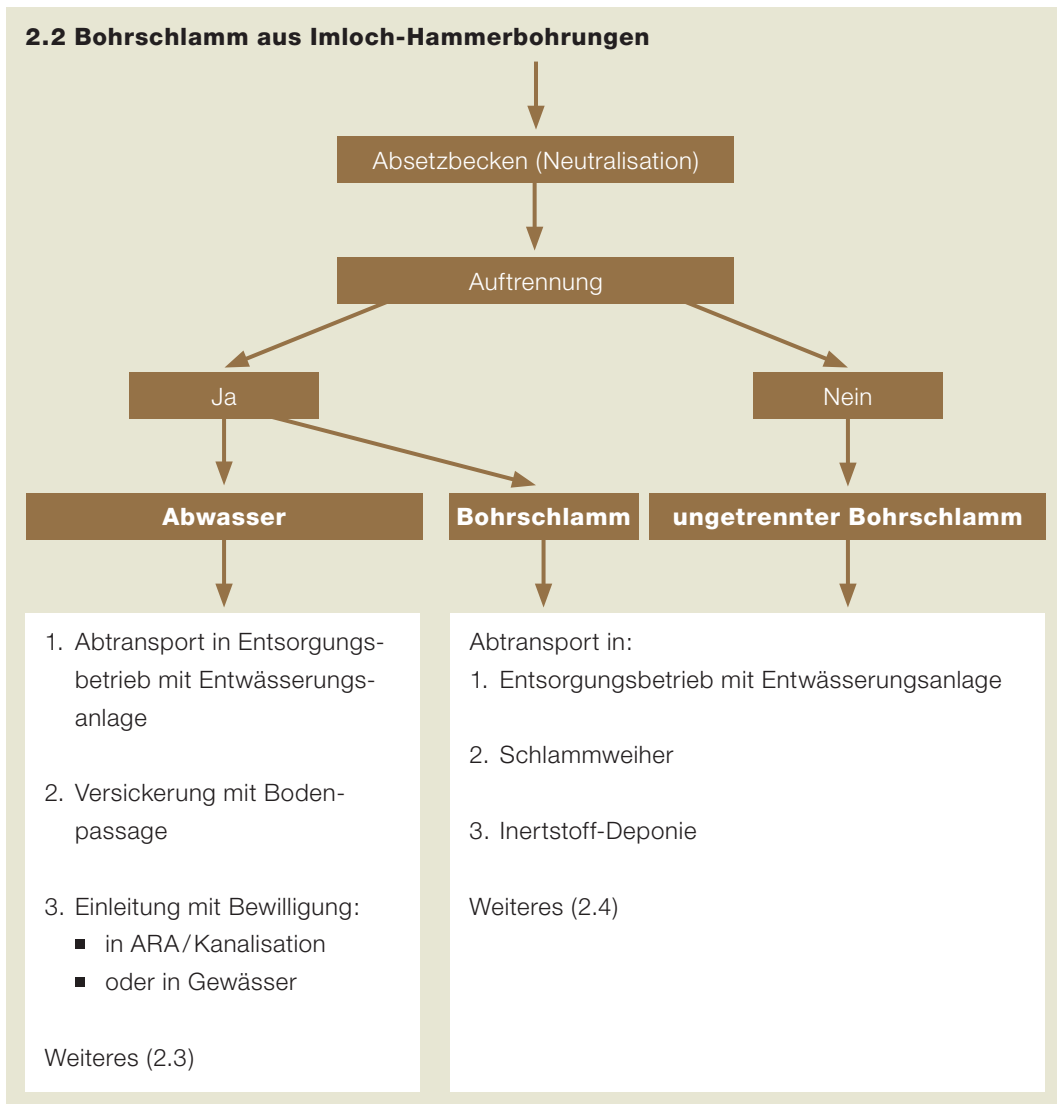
**2.2 Bohrschlamm aus Imloch-Hammerbohrungen**

Absetzbecken (Neutralisation)

Auftrennung

Ja

Nein

**Abwasser**

**Bohrschlamm**

**ungetrennter Bohrschlamm**

1. Abtransport in Entsorgungsbetrieb mit Entwässerungsanlage

2. Versickerung mit Bodenpassage

3. Einleitung mit Bewilligung:
- in ARA/Kanalisation
- oder in Gewässer

Weiteres (2.3)

Abtransport in:
1. Entsorgungsbetrieb mit Entwässerungsanlage

2. Schlammweiher

3. Inertstoff-Deponie

Weiteres (2.4)